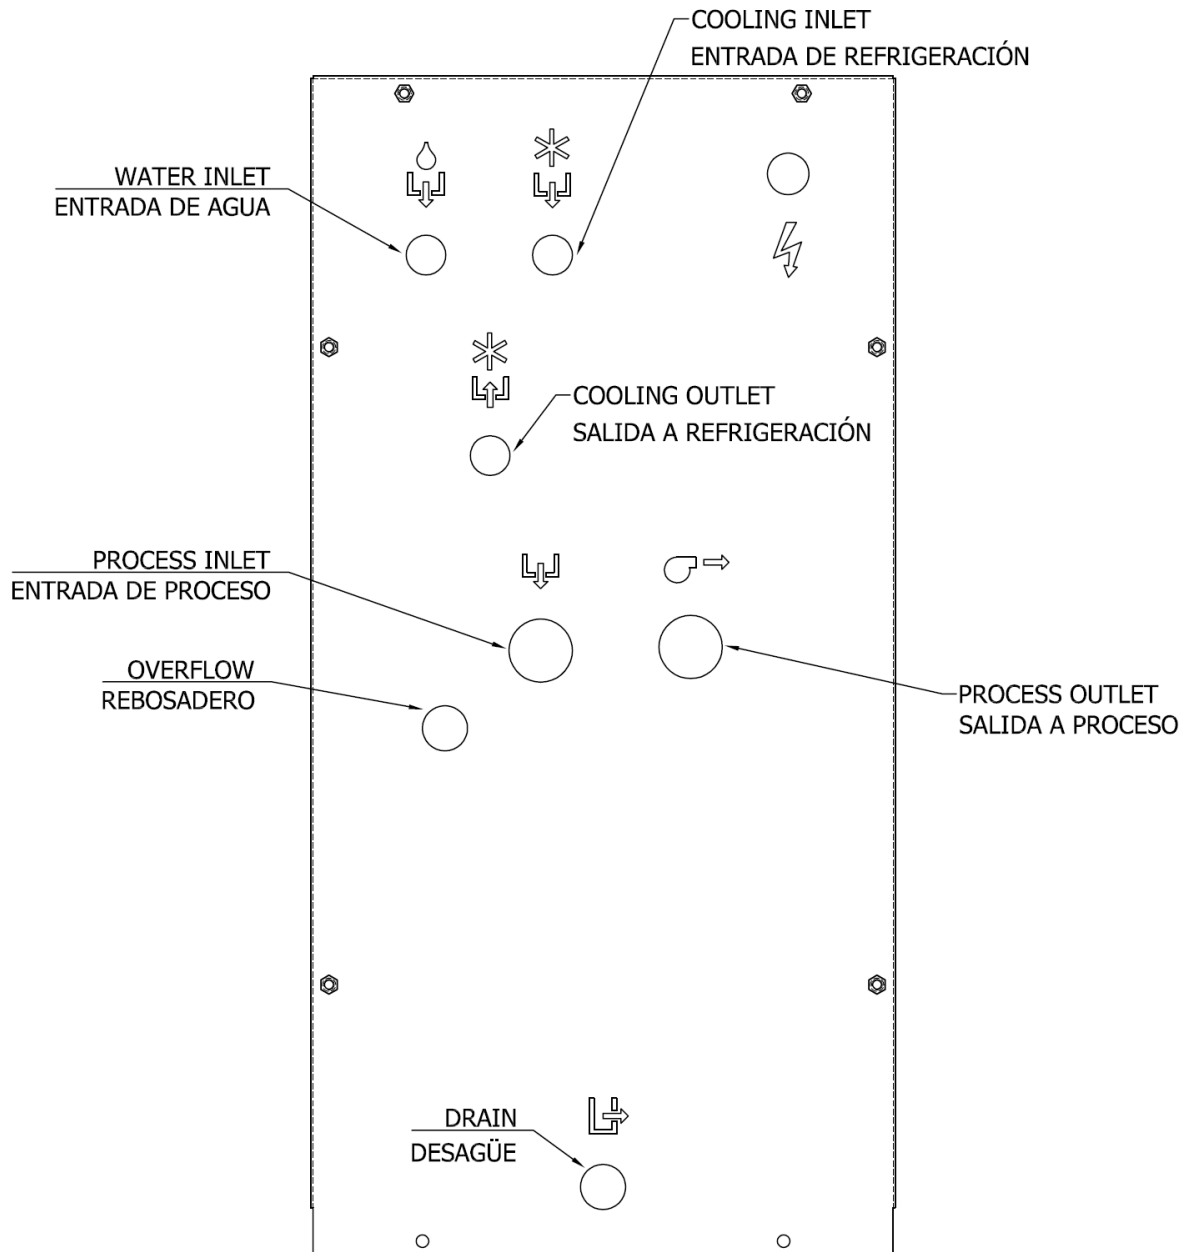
COOLING INLET
ENTRADA DE REFRIGERACIÓN

WATER INLET
ENTRADA DE AGUA

COOLING OUTLET
SALIDA A REFRIGERACIÓN

PROCESS INLET
ENTRADA DE PROCESO

OVERFLOW
REBOSADERO

PROCESS OUTLET
SALIDA A PROCESO

DRAIN
DESAGÜE